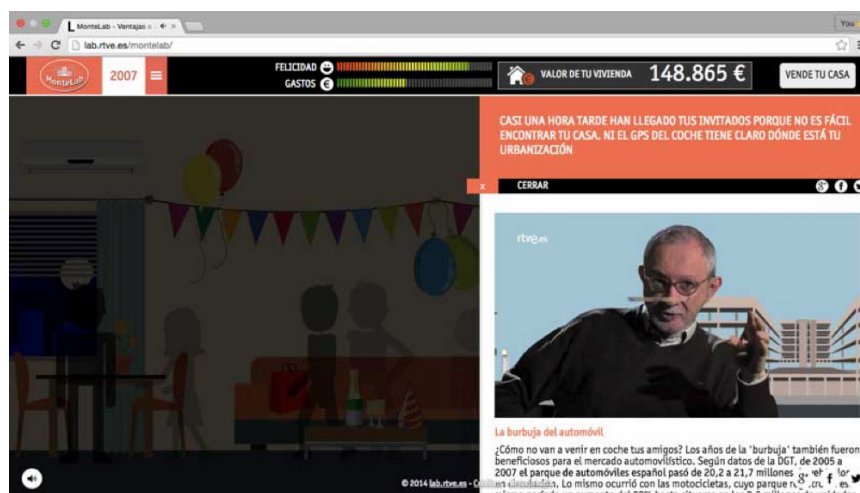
MonteLab - Ventajas

lab.rtve.es/montelab/

You

MonteLab

2007

FELICIDAD

GASTOS

VALOR DE TU VIVIENDA 148.865 €

VENDE TU CASA

CASI UNA HORA TARDE HAN LLEGADO TUS INVITADOS PORQUE NO ES FÁCIL ENCONTRAR TU CASA. NI EL GPS DEL COCHE TIENE CLARO DÓNDE ESTÁ TU URBANIZACIÓN

×

CERRAR

rtve.es

La burbuja del automóvil

¿Cómo no van a venir en coche tus amigos? Los años de la 'burbuja' también fueron beneficiosos para el mercado automovilístico. Según datos de la DGT, de 2005 a 2007 el parque de automóviles español pasó de 20,2 a 21,7 millones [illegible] Lo mismo ocurrió con las motocicletas, cuyo parque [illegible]

© 2014 lab.rtve.es - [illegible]